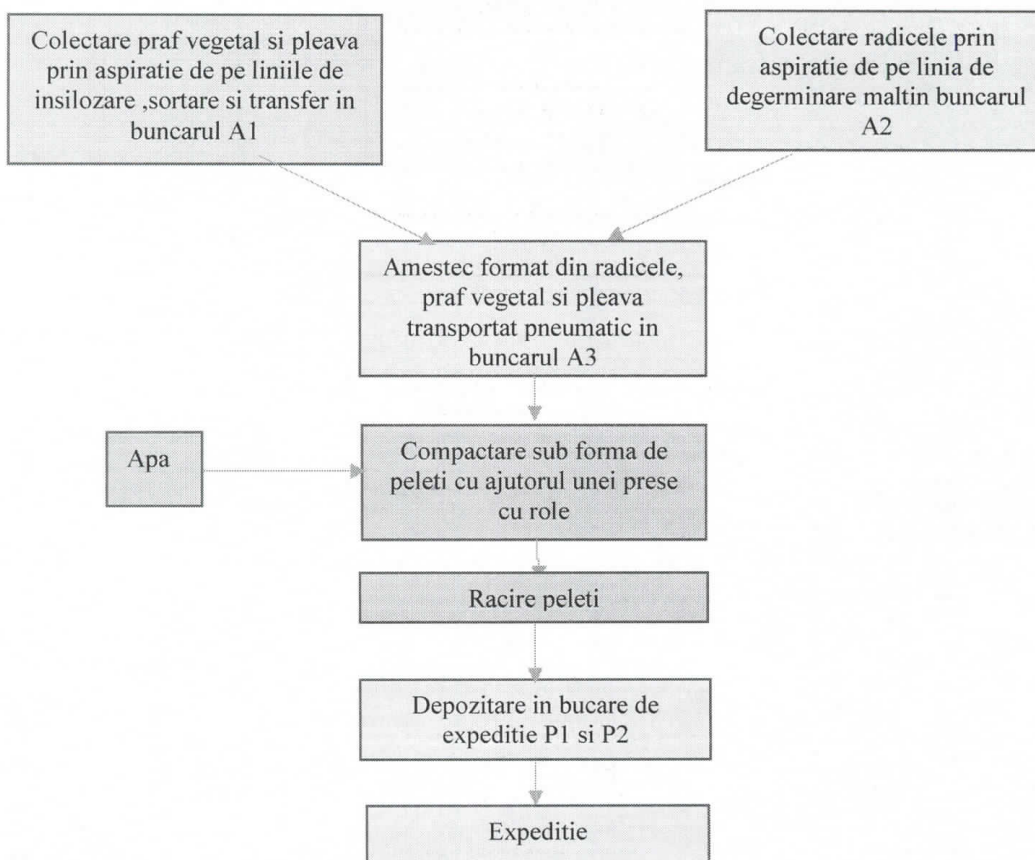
Colectare praf vegetal si pleava prin aspiratie de pe liniile de insilozare ,sortare si transfer in buncarul A1

Colectare radicele prin aspiratie de pe linia de degerminare maltin buncarul A2

Amestec format din radicele, praf vegetal si pleava transportat pneumatic in buncarul A3

Apa

Compactare sub forma de peleti cu ajutorul unei prese cu role

Racire peleti

Depozitare in bucare de expeditie P1 si P2

Expeditie